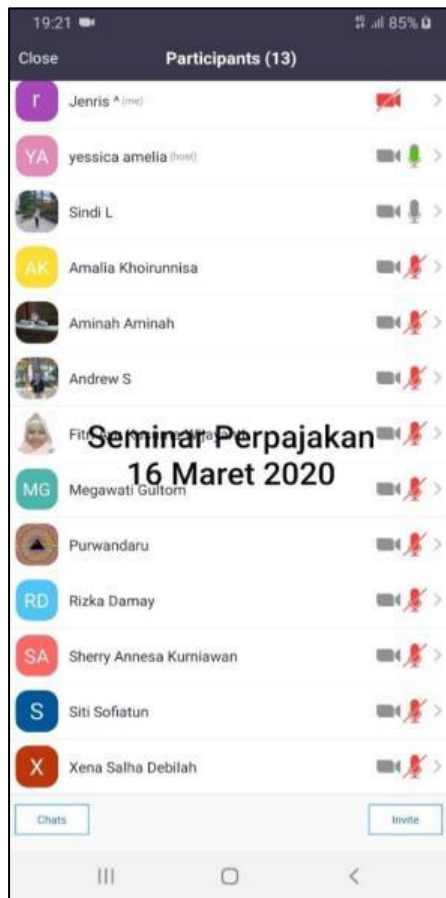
19:21

85%

Close

Participants (13)

r Jenris A (me)

YA yessica amelia (host)

Sindi L

AK Amalia Khoirunnisa

Aminah Aminah

Andrew S

Fit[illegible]

Seminar Perpajakan 16 Maret 2020

MG Megawati Gultom

Purwandaru

RD Rizka Damay

SA Sherry Annesa Kurniawan

S Siti Sofiatun

X Xena Salha Debilah

Chats

Invite